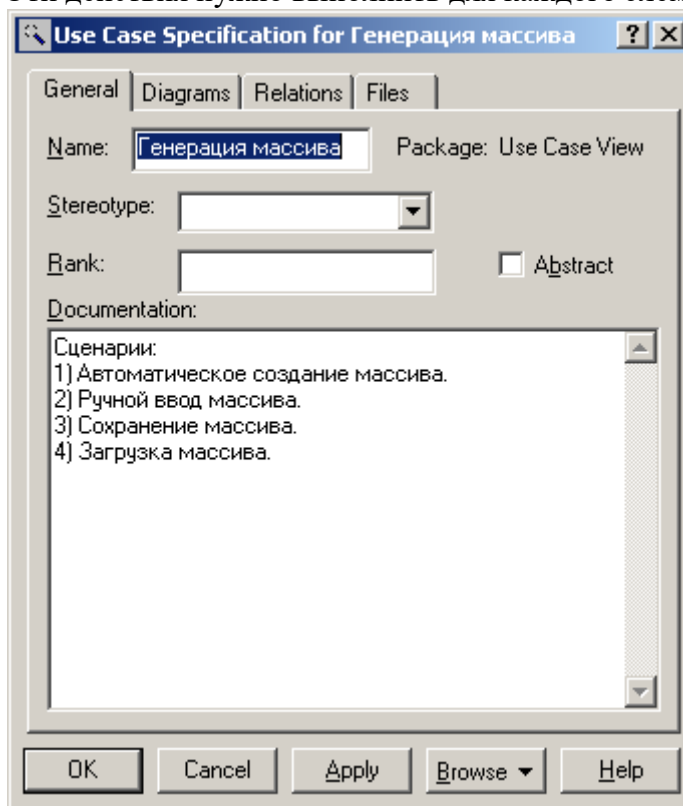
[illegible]

Use Case Specification for Генерация массива

? X

General | Diagrams | Relations | Files

Name: Генерация массива

Package: Use Case View

Stereotype:

Rank:

Abstract

Documentation:

Сценарии:
1) Автоматическое создание массива.
2) Ручной ввод массива.
3) Сохранение массива.
4) Загрузка массива.

OK | Cancel | Apply | Browse ▾ | Help